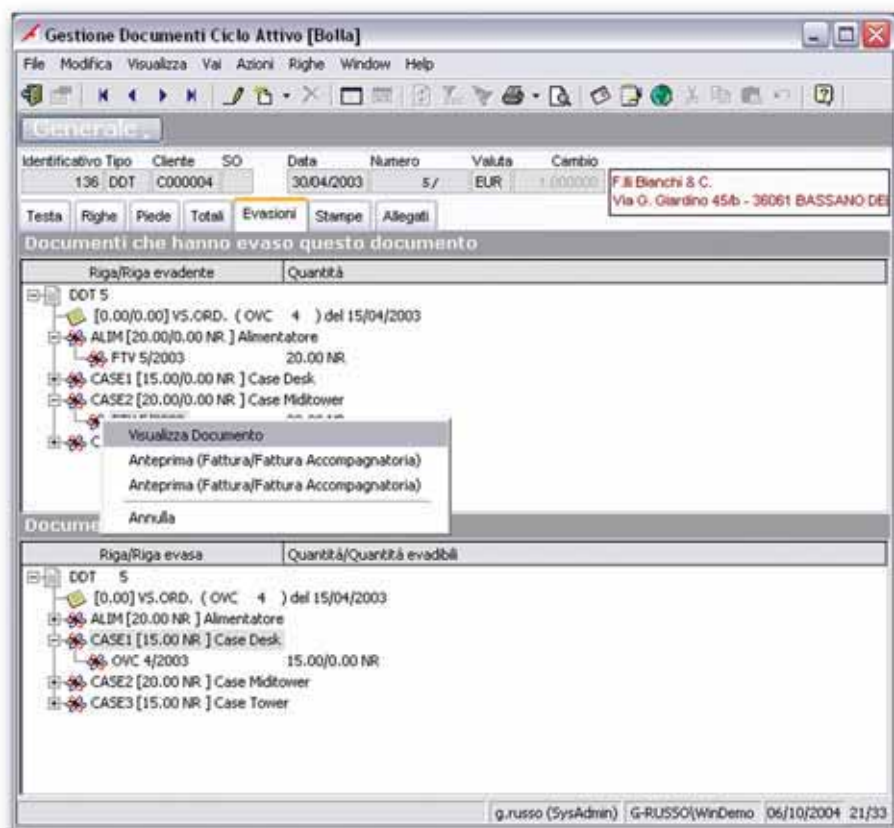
Gestione Documenti Ciclo Attivo [Bolla]

File Modifica Visualizza Vai Azioni Righe Window Help

Generale

| Identificativo | Tipo | Cliente | SO | Data | Numero | Valuta | Cambio |
|---|---|---|---|---|---|---|---|
| 136 | DDT | C000004 | | 30/04/2003 | 5/ | EUR | 1,000000 |

F.lli Bianchi & C.
Via G. Giardino 45/b - 36061 BASSANO DEL

Testa Righe Piede Totali Evasioni Stampe Allegati

Documenti che hanno evaso questo documento

| Riga/Riga evadente | Quantità |
|---|---|

DDT 5
[0.00/0.00] VS.ORD. ( OVC 4 ) del 15/04/2003
ALIM [20.00/0.00 NR ] Alimentatore
FTV 5/2003 20.00 NR
CASE1 [15.00/0.00 NR ] Case Desk
CASE2 [20.00/0.00 NR ] Case Miditower
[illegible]
C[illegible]

Visualizza Documento
Anteprima (Fattura/Fattura Accompagnatoria)
Anteprima (Fattura/Fattura Accompagnatoria)
Annulla

Docume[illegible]

| Riga/Riga evasa | Quantità/Quantità evadibili |
|---|---|

DDT 5
[0.00] VS.ORD. ( OVC 4 ) del 15/04/2003
ALIM [20.00 NR ] Alimentatore
CASE1 [15.00 NR ] Case Desk
OVC 4/2003 15.00/0.00 NR
CASE2 [20.00 NR ] Case Miditower
CASE3 [15.00 NR ] Case Tower

g.russo (SysAdmin) G-RUSSO\WinDemo 06/10/2004 21/33